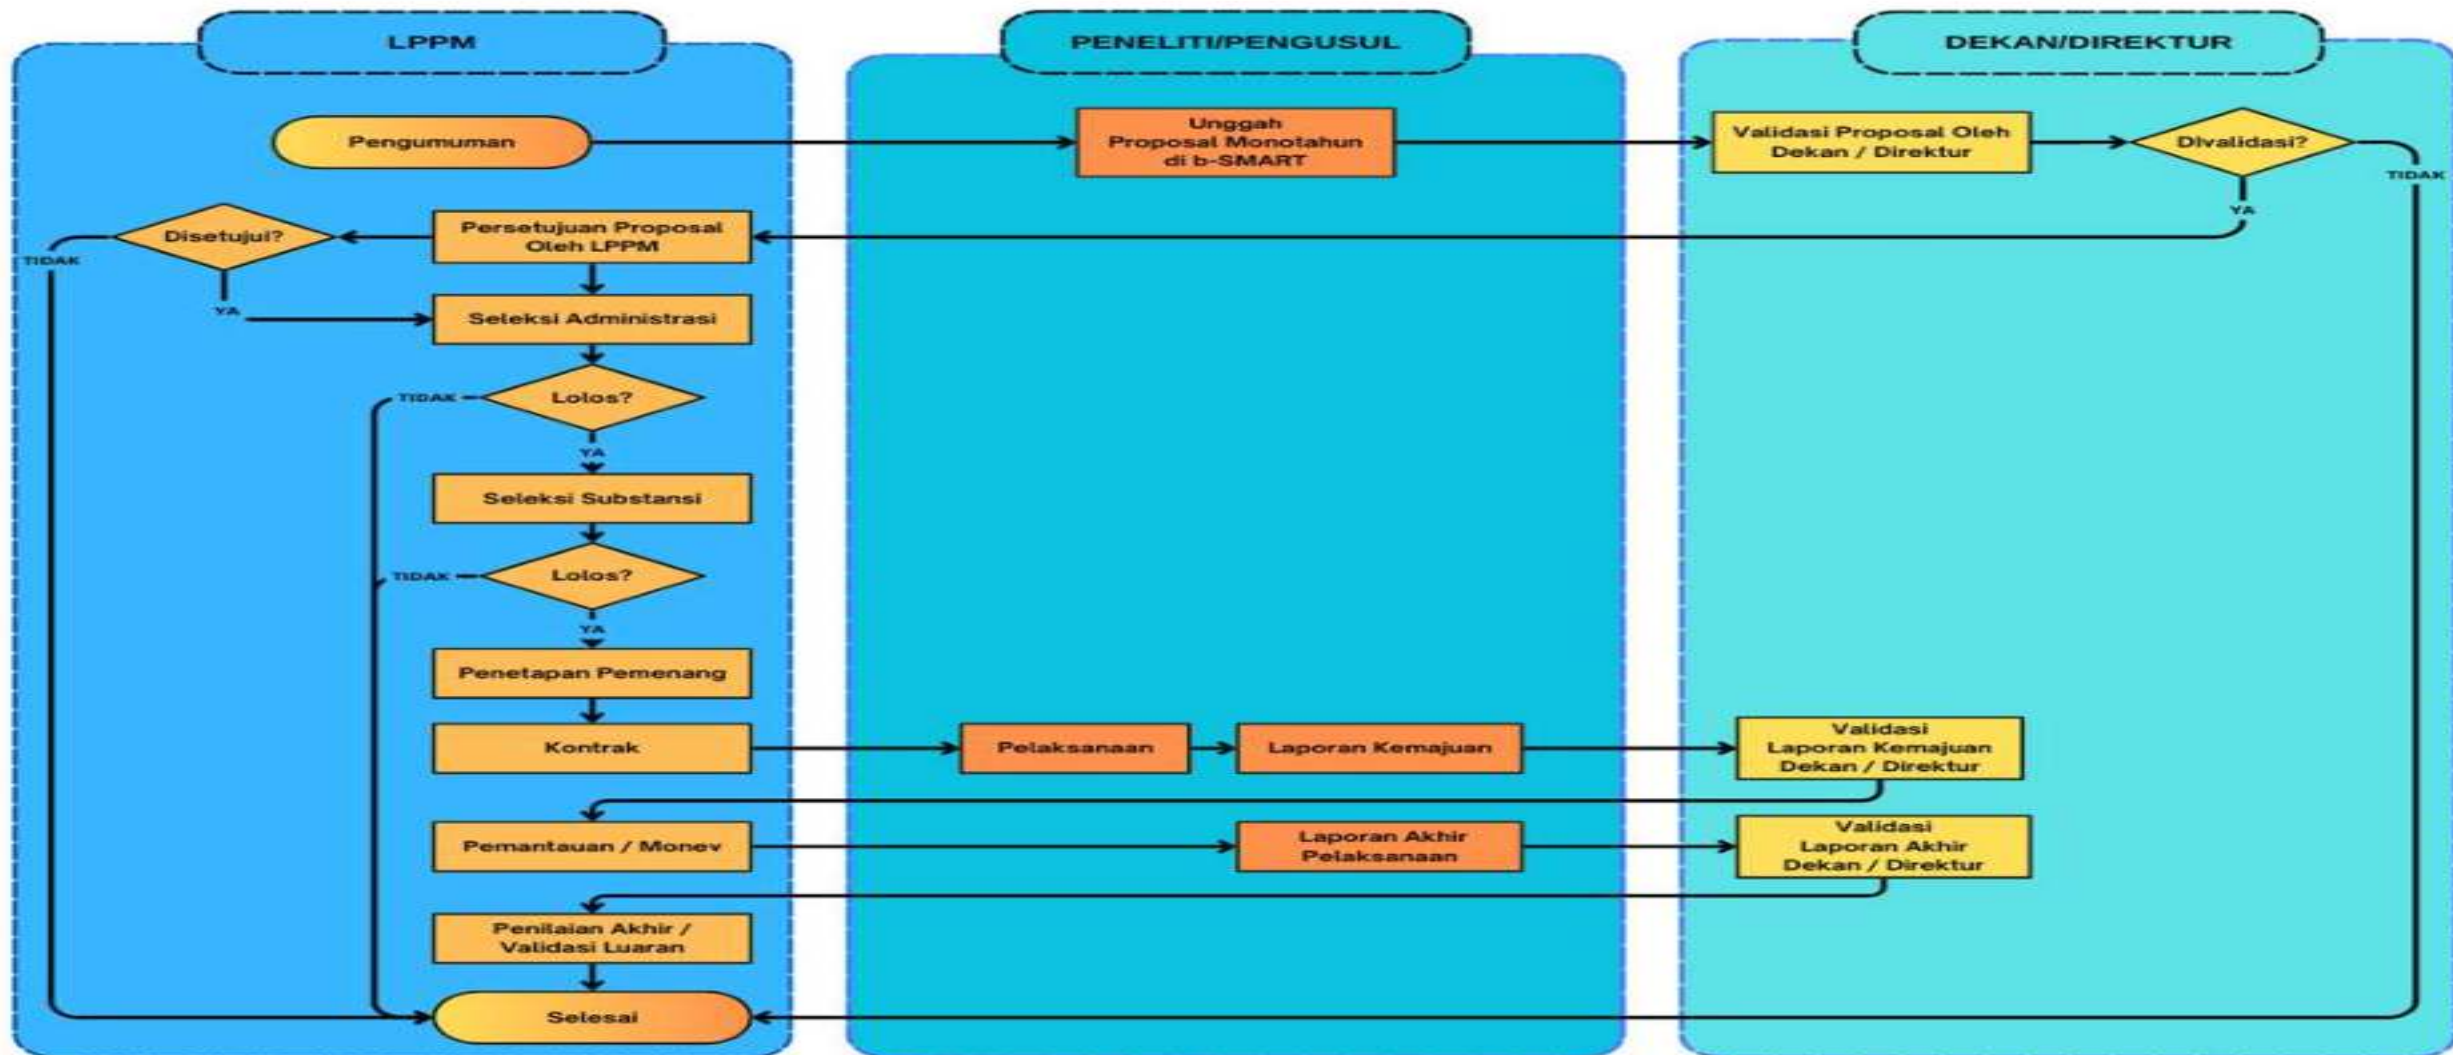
LPPM

PENELITI/PENGUSUL

DEKAN/DIREKTUR

Pengumuman

Unggah Proposal Monotahun di b-SMART

Validasi Proposal Oleh Dekan / Direktur

Divalidasi?

TIDAK

YA

Disetujui?

Persetujuan Proposal Oleh LPPM

TIDAK

YA

Seleksi Administrasi

TIDAK

Lolos?

YA

Seleksi Substansi

TIDAK

Lolos?

YA

Penetapan Pemenang

Kontrak

Pelaksanaan

Laporan Kemajuan

Validasi Laporan Kemajuan Dekan / Direktur

Pemantauan / Monev

Laporan Akhir Pelaksanaan

Validasi Laporan Akhir Dekan / Direktur

Penilaian Akhir / Validasi Luaran

Selesai